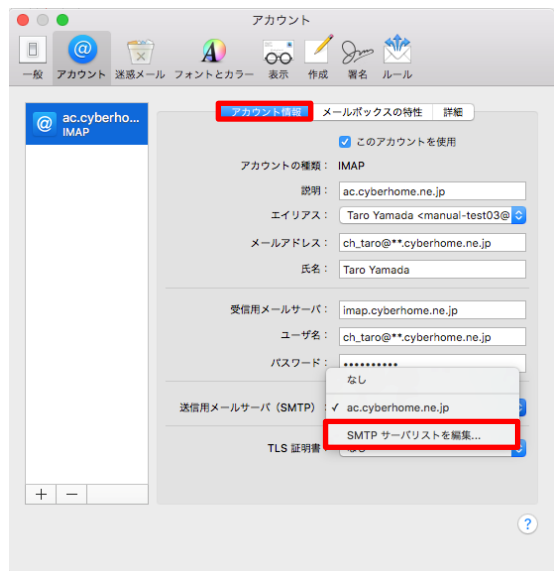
アカウント

一般 アカウント 迷惑メール フォントとカラー 表示 作成 署名 ルール

ac.cyberho...
IMAP

アカウント情報 メールボックスの特性 詳細

このアカウントを使用

アカウントの種類： IMAP

説明： ac.cyberhome.ne.jp

エイリアス： Taro Yamada <manual-test03@

メールアドレス： ch_taro@**.cyberhome.ne.jp

氏名： Taro Yamada

受信用メールサーバ： imap.cyberhome.ne.jp

ユーザ名： ch_taro@**.cyberhome.ne.jp

パスワード： ••••••••••

送信用メールサーバ（SMTP）：

なし

✓ ac.cyberhome.ne.jp

SMTP サーバリストを編集...

TLS 証明書：

+ −

?